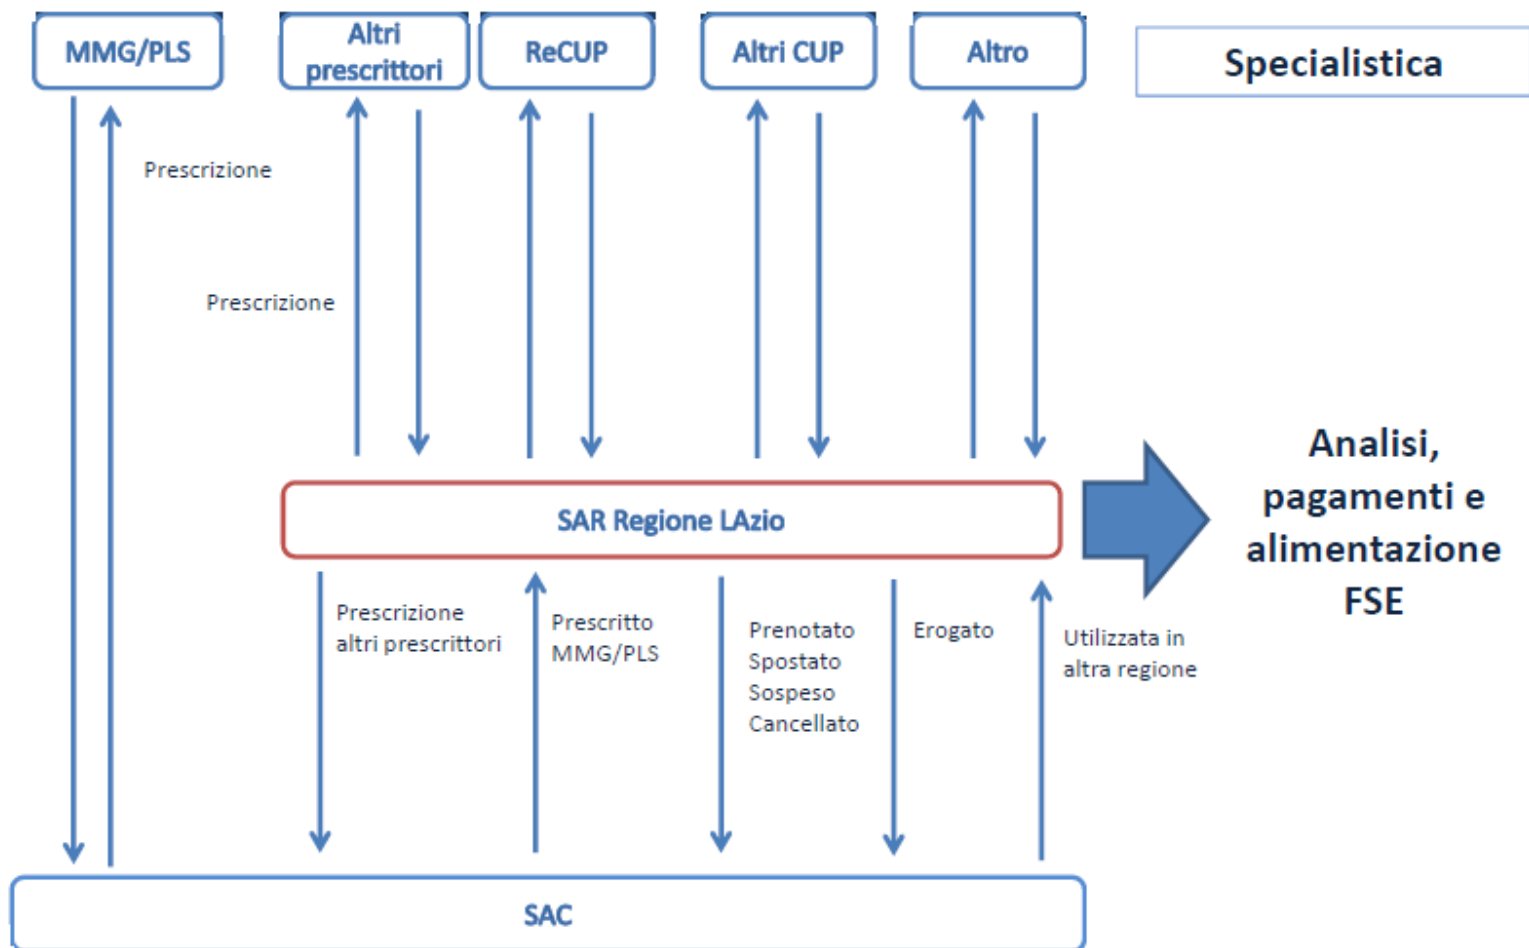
MMG/PLS

Altri prescrittori

ReCUP

Altri CUP

Altro

Specialistica

Prescrizione

Prescrizione

SAR Regione LAzio

Analisi, pagamenti e alimentazione FSE

Prescrizione altri prescrittori

Prescritto MMG/PLS

Prenotato
Spostato
Sospeso
Cancellato

Erogato

Utilizzata in altra regione

SAC